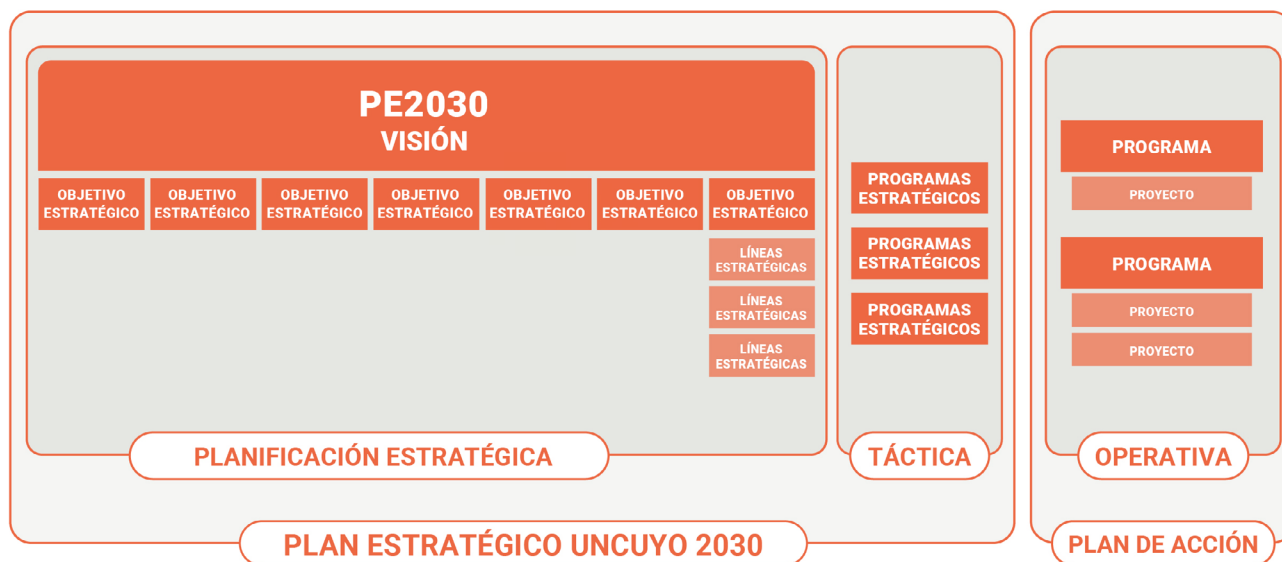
PE2030
VISIÓN

OBJETIVO ESTRATÉGICO
OBJETIVO ESTRATÉGICO
OBJETIVO ESTRATÉGICO
OBJETIVO ESTRATÉGICO
OBJETIVO ESTRATÉGICO
OBJETIVO ESTRATÉGICO
OBJETIVO ESTRATÉGICO

LÍNEAS ESTRATÉGICAS
LÍNEAS ESTRATÉGICAS
LÍNEAS ESTRATÉGICAS

PLANIFICACIÓN ESTRATÉGICA

PROGRAMAS ESTRATÉGICOS
PROGRAMAS ESTRATÉGICOS
PROGRAMAS ESTRATÉGICOS

TÁCTICA

PROGRAMA
PROYECTO
PROGRAMA
PROYECTO
PROYECTO

OPERATIVA

PLAN ESTRATÉGICO UNCUYO 2030

PLAN DE ACCIÓN